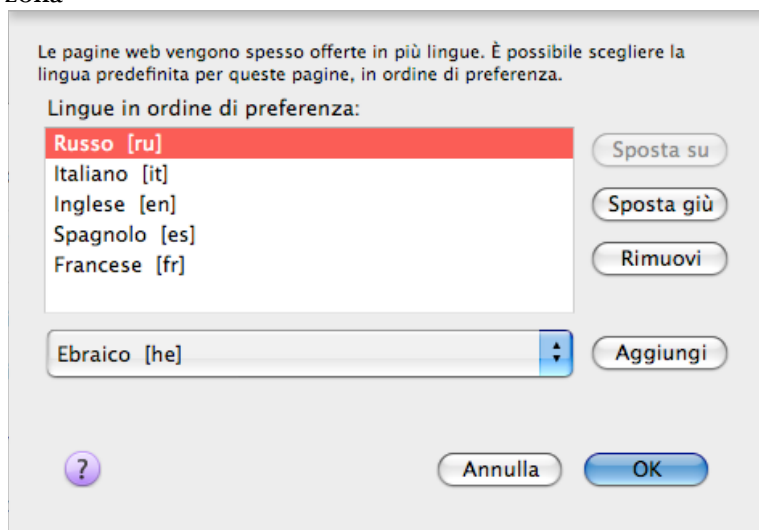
zona

Le pagine web vengono spesso offerte in più lingue. È possibile scegliere la lingua predefinita per queste pagine, in ordine di preferenza.

Lingue in ordine di preferenza:

Russo [ru]
Italiano [it]
Inglese [en]
Spagnolo [es]
Francese [fr]

Sposta su
Sposta giù
Rimuovi

Ebraico [he]

Aggiungi

?

Annulla

OK